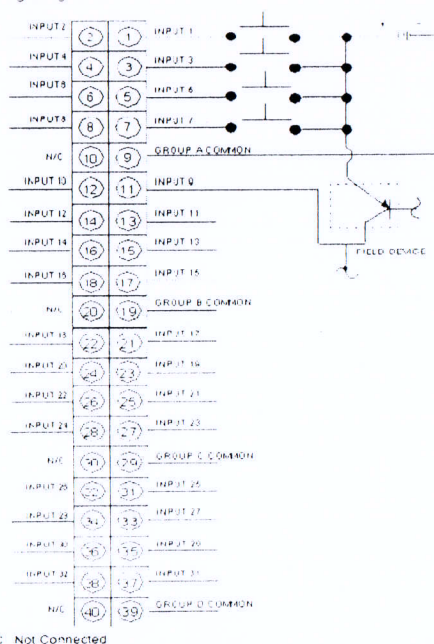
INPUT 2 (2) (1) INPUT 1

INPUT 4 (4) (3) INPUT 3

INPUT 8 (6) (5) INPUT 6

INPUT 8 (8) (7) INPUT 7

N/C (10) (9) GROUP A COMMON

INPUT 10 (12) (11) INPUT 9

INPUT 12 (14) (13) INPUT 11

INPUT 14 (16) (15) INPUT 13

INPUT 15 (18) (17) INPUT 15

N/C (20) (19) GROUP B COMMON

INPUT 18 (22) (21) INPUT 17

INPUT 20 (24) (23) INPUT 19

INPUT 22 (26) (25) INPUT 21

INPUT 24 (28) (27) INPUT 23

N/C (30) (29) GROUP C COMMON

INPUT 26 (32) (31) INPUT 25

INPUT 28 (34) (33) INPUT 27

INPUT 30 (36) (35) INPUT 29

INPUT 32 (38) (37) INPUT 31

N/C (40) (39) GROUP D COMMON

FIELD DEVICE

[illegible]: Not Connected